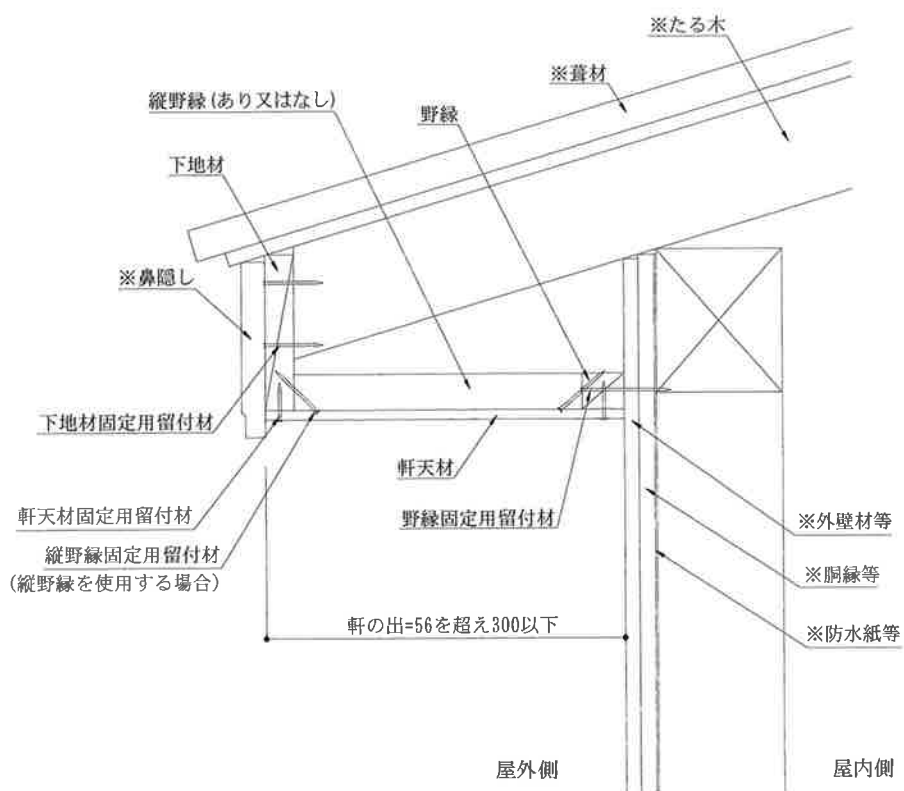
※たる木

※葺材

縦野縁(あり又はなし)

野縁

下地材

※鼻隠し

下地材固定用留付材

軒天材

軒天材固定用留付材

野縁固定用留付材

縦野縁固定用留付材
(縦野縁を使用する場合)

※外壁材等

※胴縁等

※防水紙等

軒の出=56を超え300以下

屋外側

屋内側